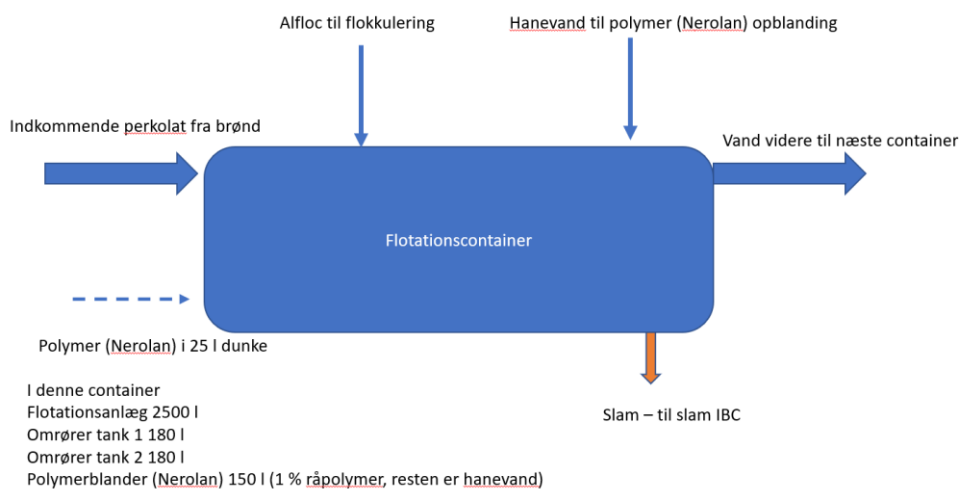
Alfloc til flokkulering

Hanevand til polymer (Nerolan) opblanding

Indkommende perkolat fra brønd

Vand videre til næste container

Flotationscontainer

Polymer (Nerolan) i 25 l dunke

Slam – til slam IBC

I denne container
Flotationsanlæg 2500 l
Omrører tank 1 180 l
Omrører tank 2 180 l
Polymerblander (Nerolan) 150 l (1 % råpolymer, resten er hanevand)